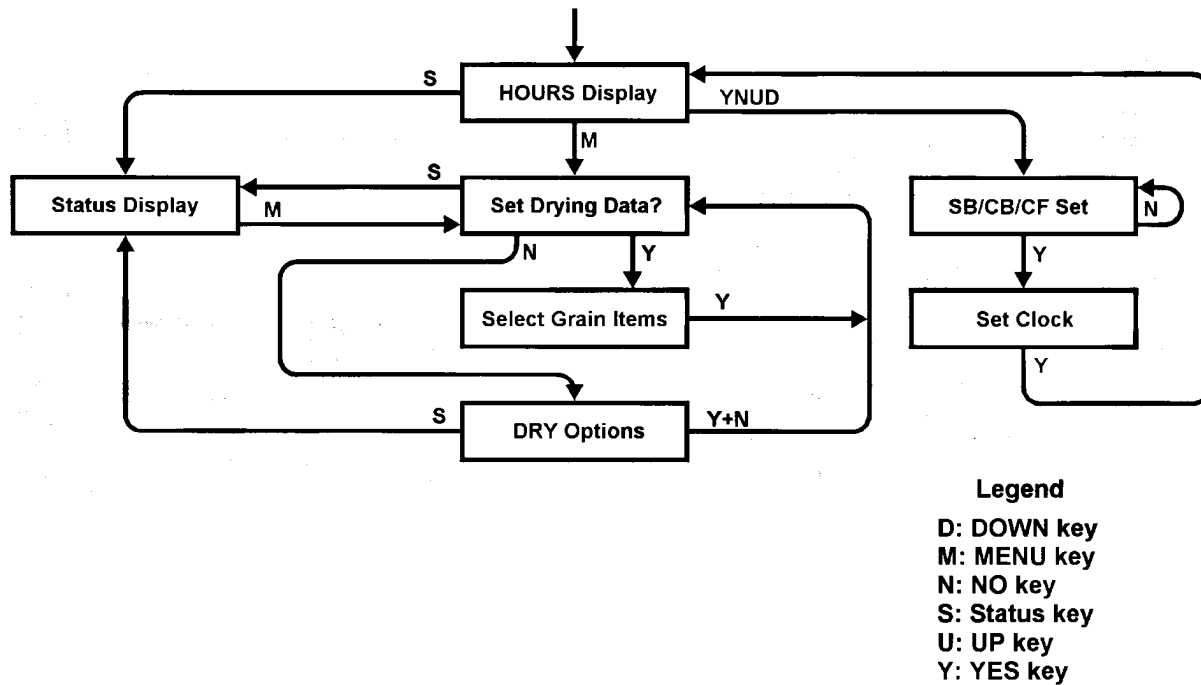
S
HOURS Display
YNUD
M
S
Status Display
M
Set Drying Data?
SB/CB/CF Set
N
N
Y
Y
Select Grain Items
Y
Set Clock
Y
S
DRY Options
Y+N

Legend
D: DOWN key
M: MENU key
N: NO key
S: Status key
U: UP key
Y: YES key